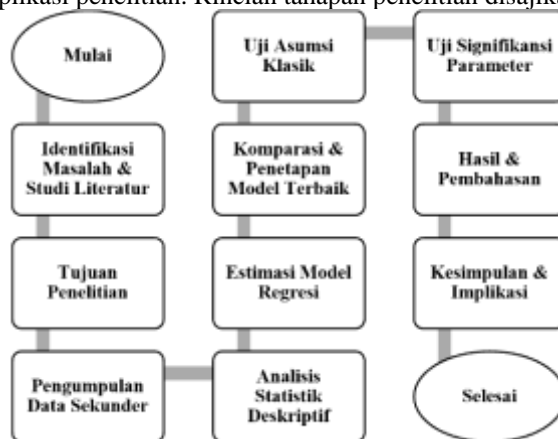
plikasi penelitian. Rincian tahapan penelitian disajik

Mulai

Identifikasi Masalah & Studi Literatur

Tujuan Penelitian

Pengumpulan Data Sekunder

Analisis Statistik Deskriptif

Estimasi Model Regresi

Komparasi & Penetapan Model Terbaik

Uji Asumsi Klasik

Uji Signifikansi Parameter

Hasil & Pembahasan

Kesimpulan & Implikasi

Selesai